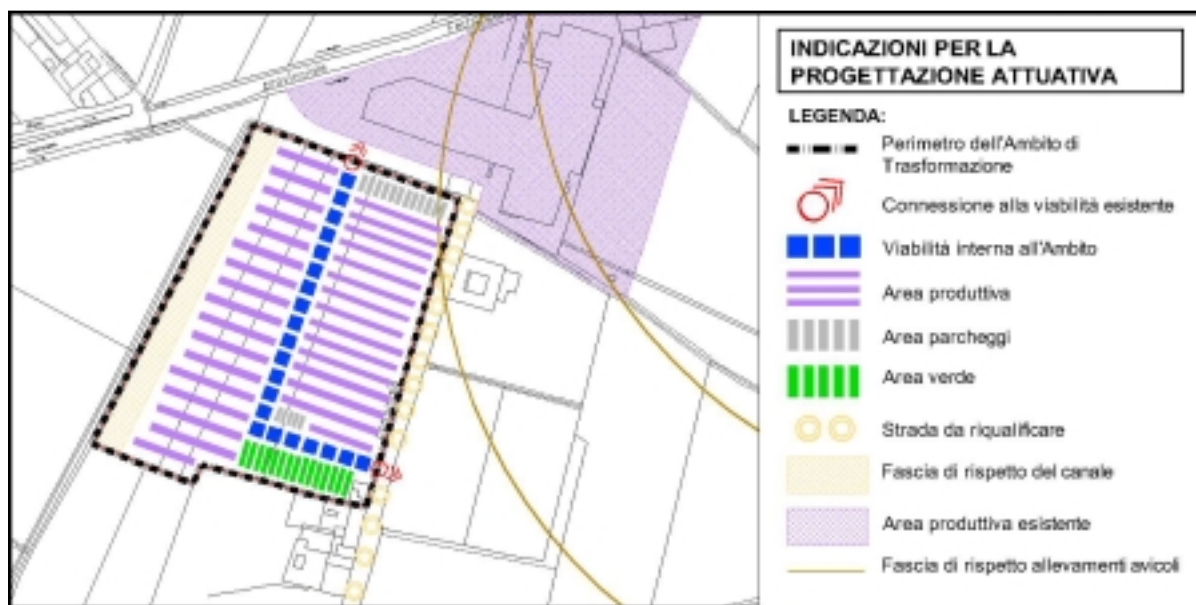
INDICAZIONI PER LA PROGETTAZIONE ATTUATIVA

LEGENDA:

Perimetro dell'Ambito di Trasformazione

Connessione alla viabilità esistente

Viabilità interna all'Ambito

Area produttiva

Area parcheggi

Area verde

Strada da riqualificare

Fascia di rispetto del canale

Area produttiva esistente

Fascia di rispetto allevamenti avicoli